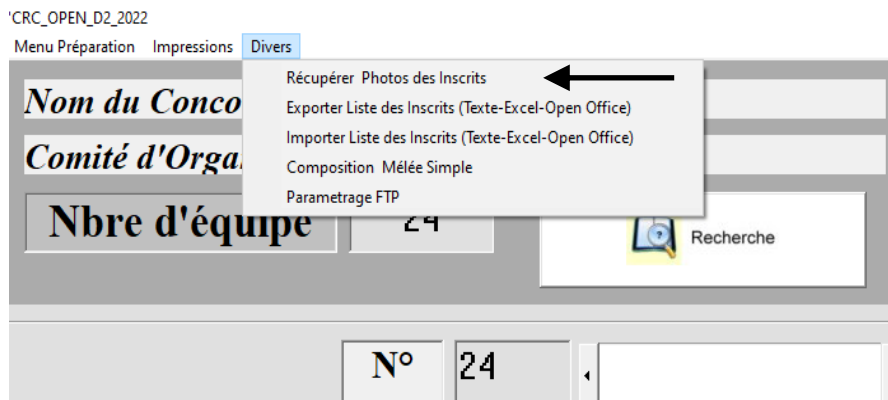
'CRC_OPEN_D2_2022

Menu Préparation Impressions Divers

Récupérer Photos des Inscrits
Exporter Liste des Inscrits (Texte-Excel-Open Office)
Importer Liste des Inscrits (Texte-Excel-Open Office)
Composition Mélée Simple
Parametrage FTP

Nom du Conco

Comité d'Orga

Nbre d'équipe 24

Recherche

N° 24